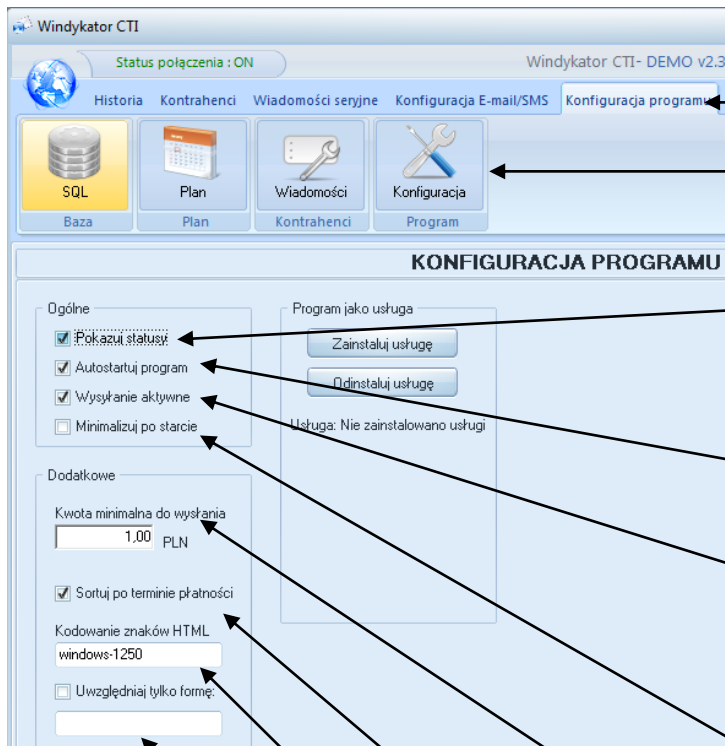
Windykator CTI

Status połączenia : ON

Windykator CTI- DEMO v2.3

Historia Kontrahenci Wiadomości seryjne Konfiguracja E-mail/SMS Konfiguracja programu

SQL
Baza

Plan
Plan

Wiadomości
Kontrahenci

Konfiguracja
Program

KONFIGURACJA PROGRAMU

Ogólne

Pokazuj statusy

Autostartuj program

Wysyłanie aktywne

Minimalizuj po starcie

Program jako usługa

Zainstaluj usługę

Odinstaluj usługę

Usługa: Nie zainstalowano usługi

Dodatkowe

Kwota minimalna do wysłania

1,00 PLN

Sortuj po terminie płatności

Kodowanie znaków HTML

windows-1250

Uwzględniaj tylko formę: